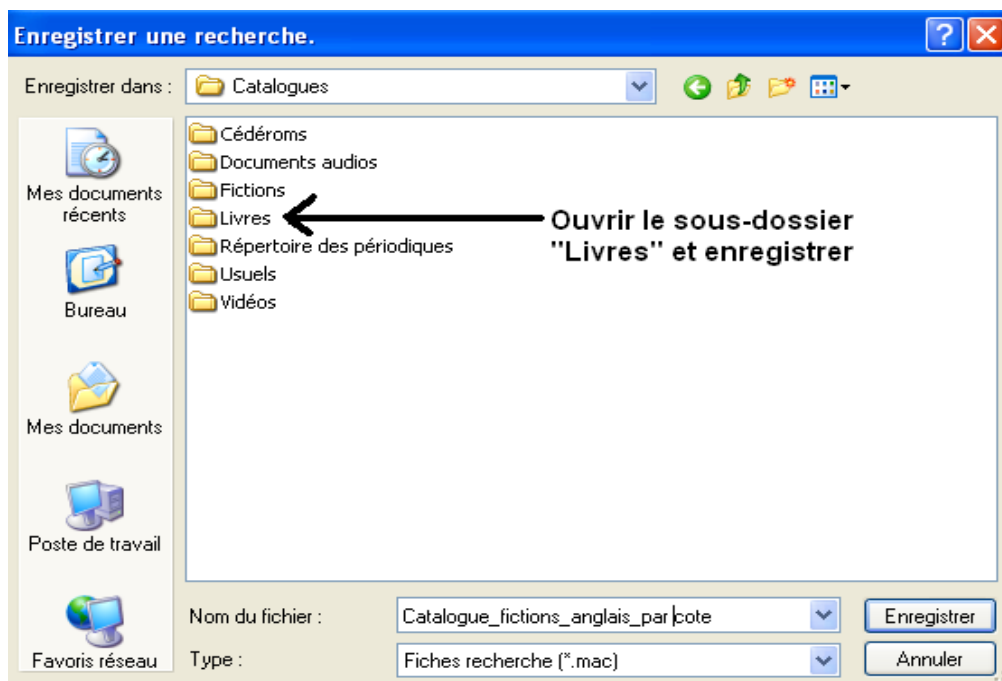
Enregistrer une recherche.

Enregistrer dans : Catalogues

Mes documents récents

Bureau

Mes documents

Poste de travail

Favoris réseau

Cédéroms
Documents audios
Fictions
Livres
Répertoire des périodiques
Usuels
Vidéos

Ouvrir le sous-dossier "Livres" et enregistrer

Nom du fichier : Catalogue_fictions_anglais_par cote
Type : Fiches recherche (*.mac)

Enregistrer
Annuler